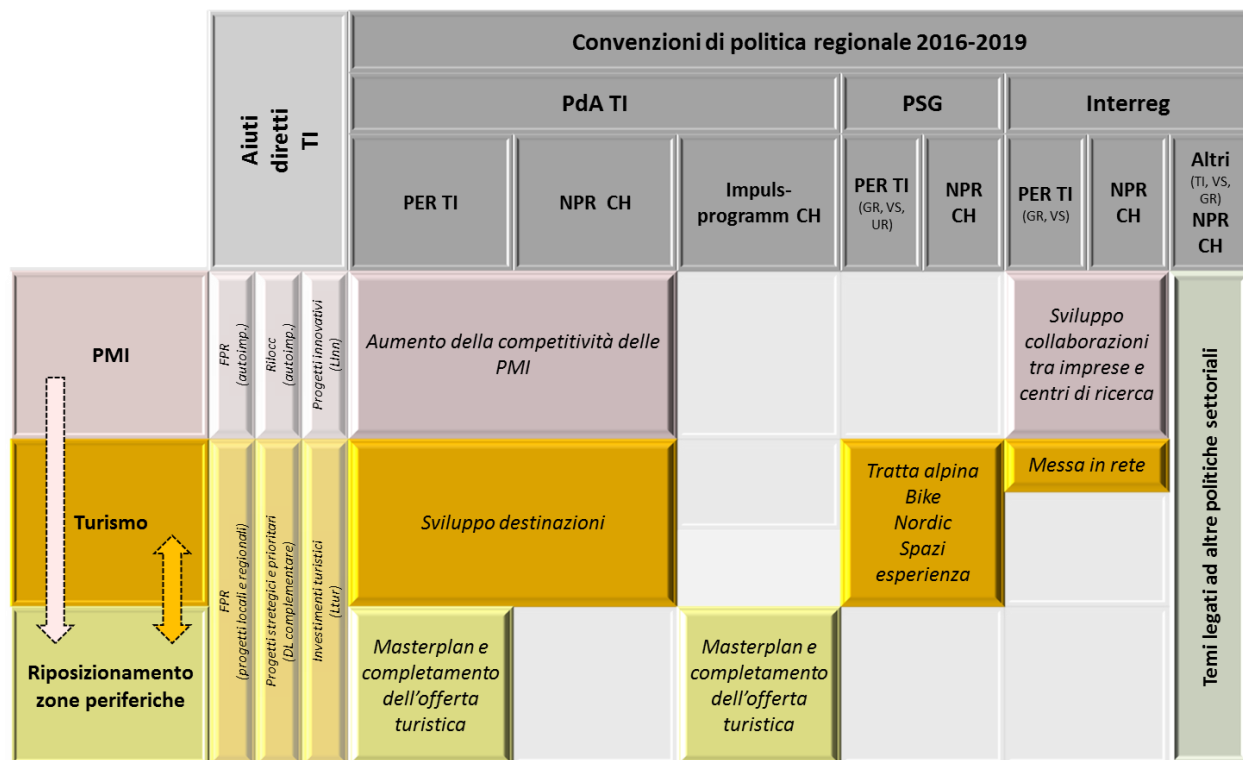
Aiuti diretti TI

Convenzioni di politica regionale 2016-2019

PdA TI

PSG

Interreg

PER TI

NPR CH

Impuls-programm CH

PER TI (GR, VS, UR)

NPR CH

PER TI (GR, VS)

NPR CH

Altri (TI, VS, GR) NPR CH

PMI

FPR (autoimp.)

Rilocc (autoimp.)

Progetti innovativi (LInn)

Aumento della competitività delle PMI

Sviluppo collaborazioni tra imprese e centri di ricerca

Temi legati ad altre politiche settoriali

Turismo

FPR (progetti locali e regionali)

Progetti strategici e prioritari (DL complementare)

Investimenti turistici (Ltur)

Sviluppo destinazioni

Tratta alpina Bike Nordic Spazi esperienza

Messa in rete

Riposizionamento zone periferiche

Masterplan e completamento dell'offerta turistica

Masterplan e completamento dell'offerta turistica